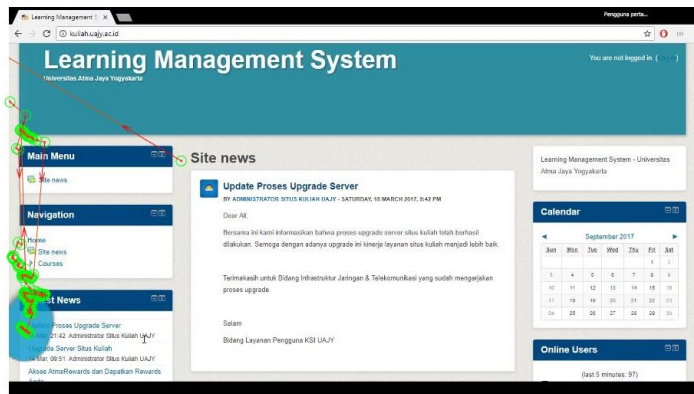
Learning Management S ×

Pengguna perta...

kuliah.uajy.ac.id

Learning Management System

Universitas Atma Jaya Yogyakarta

You are not logged in ([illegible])

Main Menu

Site news

Navigation

Home

Site news

Courses

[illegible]st News

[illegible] Proses Upgrade Server

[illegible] 21:42 Administrator Situs Kuliah UAJY

Upgrade Server Situs Kuliah

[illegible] Mar, 09:51 Administrator Situs Kuliah UAJY

Akses AtmaRewards dan Dapatkan Rewards

Site news

Update Proses Upgrade Server

BY ADMINISTRATOR SITUS KULIAH UAJY - SATURDAY, 18 MARCH 2017, 9:42 PM

Dear All,

Bersama ini kami informasikan bahwa proses upgrade server situs kuliah telah berhasil dilakukan. Semoga dengan adanya upgrade ini kinerja layanan situs kuliah menjadi lebih baik.

Terimakasih untuk Bidang Infrastruktur Jaringan & Telekomunikasi yang sudah mengerjakan proses upgrade.

Salam

Bidang Layanan Pengguna KSI UAJY

Learning Management System - Universitas Atma Jaya Yogyakarta

Calendar

September 2017

| Sun | Mon | Tue | Wed | Thu | Fri | Sat |
|---|---|---|---|---|---|---|
| | | | | | 1 | 2 |
| 3 | 4 | 5 | 6 | 7 | 8 | 9 |
| 10 | 11 | 12 | 13 | 14 | 15 | 16 |
| 17 | 18 | 19 | 20 | 21 | 22 | 23 |
| 24 | 25 | 26 | 27 | 28 | 29 | 30 |

Online Users

(last 5 minutes: 97)